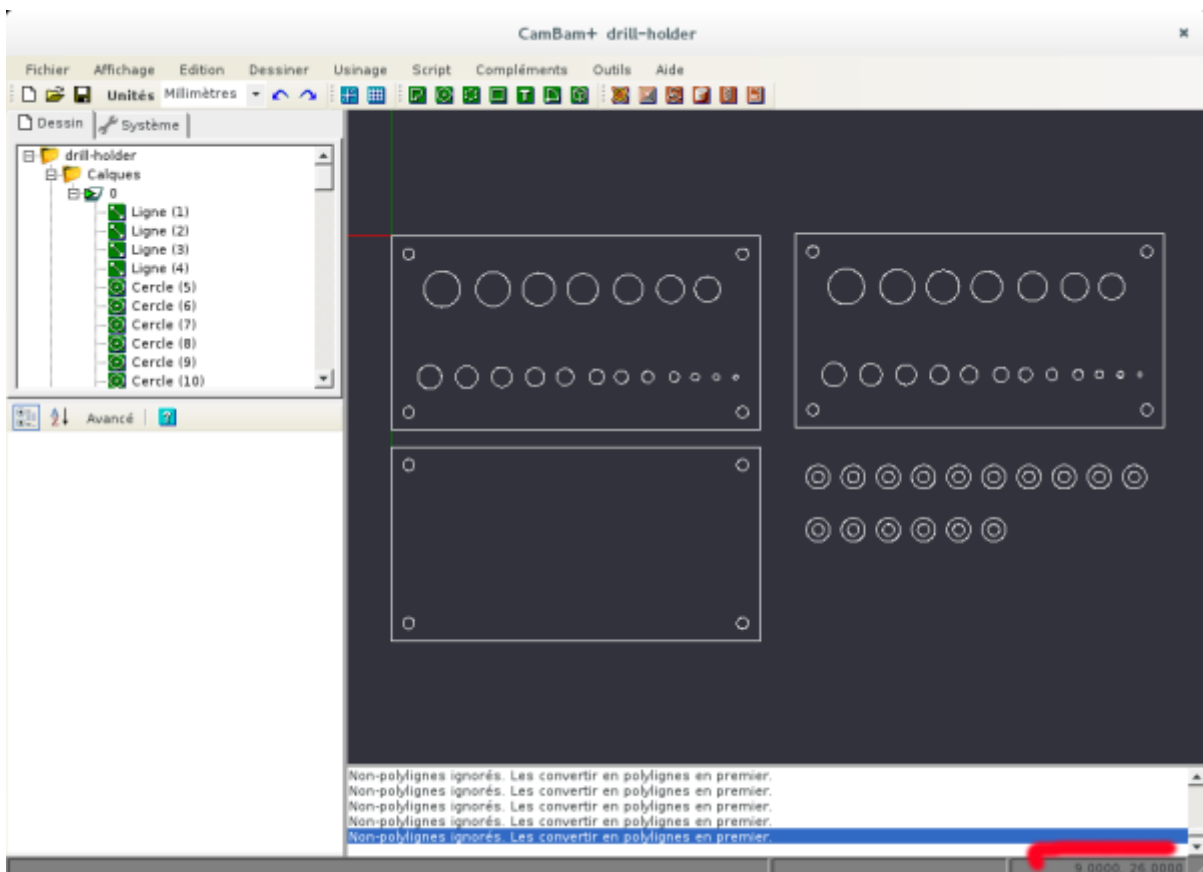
CamBam+ drill-holder

Fichier Affichage Edition Dessiner Usinage Script Compléments Outils Aide

Unités Millimètres

Dessin Système

drill-holder
Calques
0
Ligne (1)
Ligne (2)
Ligne (3)
Ligne (4)
Cercle (5)
Cercle (6)
Cercle (7)
Cercle (8)
Cercle (9)
Cercle (10)

Avancé

Non-polylignes ignorés. Les convertir en polylignes en premier.
Non-polylignes ignorés. Les convertir en polylignes en premier.
Non-polylignes ignorés. Les convertir en polylignes en premier.
Non-polylignes ignorés. Les convertir en polylignes en premier.
Non-polylignes ignorés. Les convertir en polylignes en premier.
Non-polylignes ignorés. Les convertir en polylignes en premier.

9.0000, 26.0000